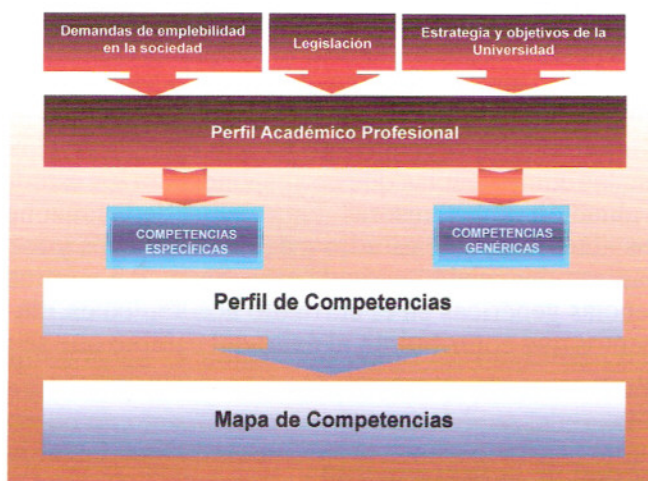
Demandas de emplebilidad en la sociedad

Legislación

Estrategia y objetivos de la Universidad

Perfil Académico Profesional

COMPETENCIAS ESPECÍFICAS

COMPETENCIAS GENÉRICAS

Perfil de Competencias

Mapa de Competencias